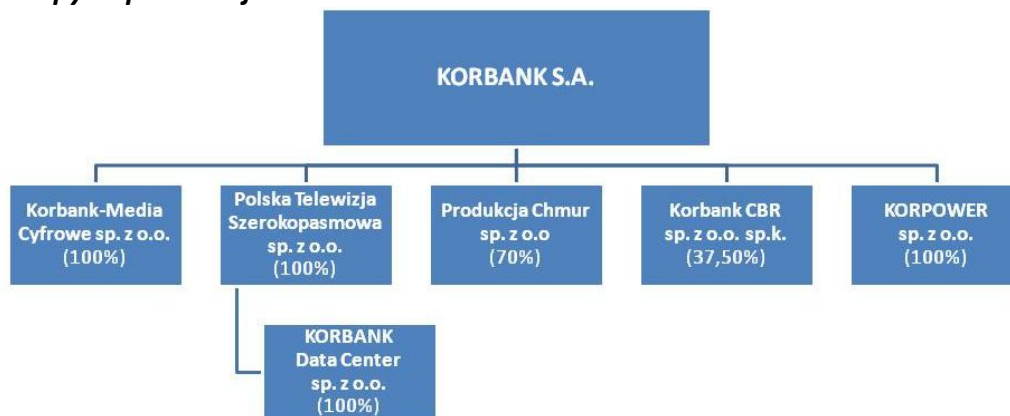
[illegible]

KORBANK S.A.

Korbank-Media Cyfrowe sp. z o.o. (100%)

Polska Telewizja Szerokopasmowa sp. z o.o. (100%)

Produkcja Chmur sp. z o.o (70%)

Korbank CBR sp. z o.o. sp.k. (37,50%)

KORPOWER sp. z o.o. (100%)

KORBANK Data Center sp. z o.o. (100%)